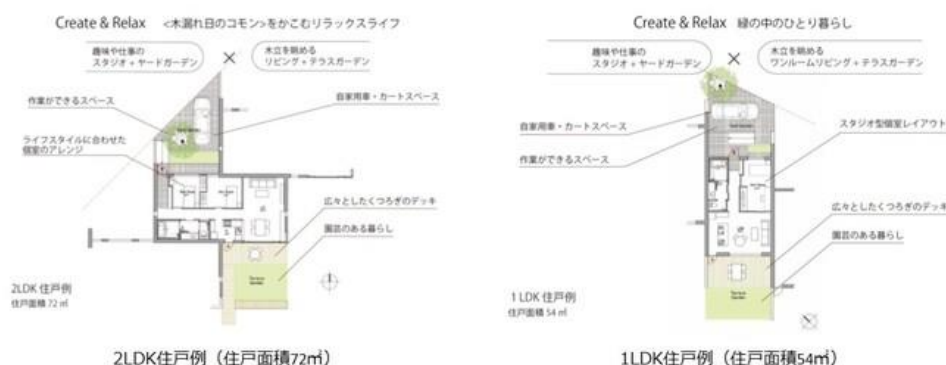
Create & Relax <木漏れ日のコモン>をかこむリラックスライフ

趣味や仕事の スタジオ + ヤードガーデン × 木立を眺める リビング + テラスガーデン

作業ができるスペース

自家用車・カートスペース

ライフスタイルに合わせた 個室のアレンジ

広々としたくつろぎのデッキ

菜園のある暮らし

2LDK 住戸例
住戸面積 72 ㎡

2LDK住戸例（住戸面積72㎡）

Create & Relax 緑の中のひとり暮らし

趣味や仕事の スタジオ + ヤードガーデン × 木立を眺める ワンルームリビング + テラスガーデン

自家用車・カートスペース

スタジオ型個室レイアウト

作業ができるスペース

広々としたくつろぎのデッキ

菜園のある暮らし

1 LDK 住戸例
住戸面積 54 ㎡

1LDK住戸例（住戸面積54㎡）